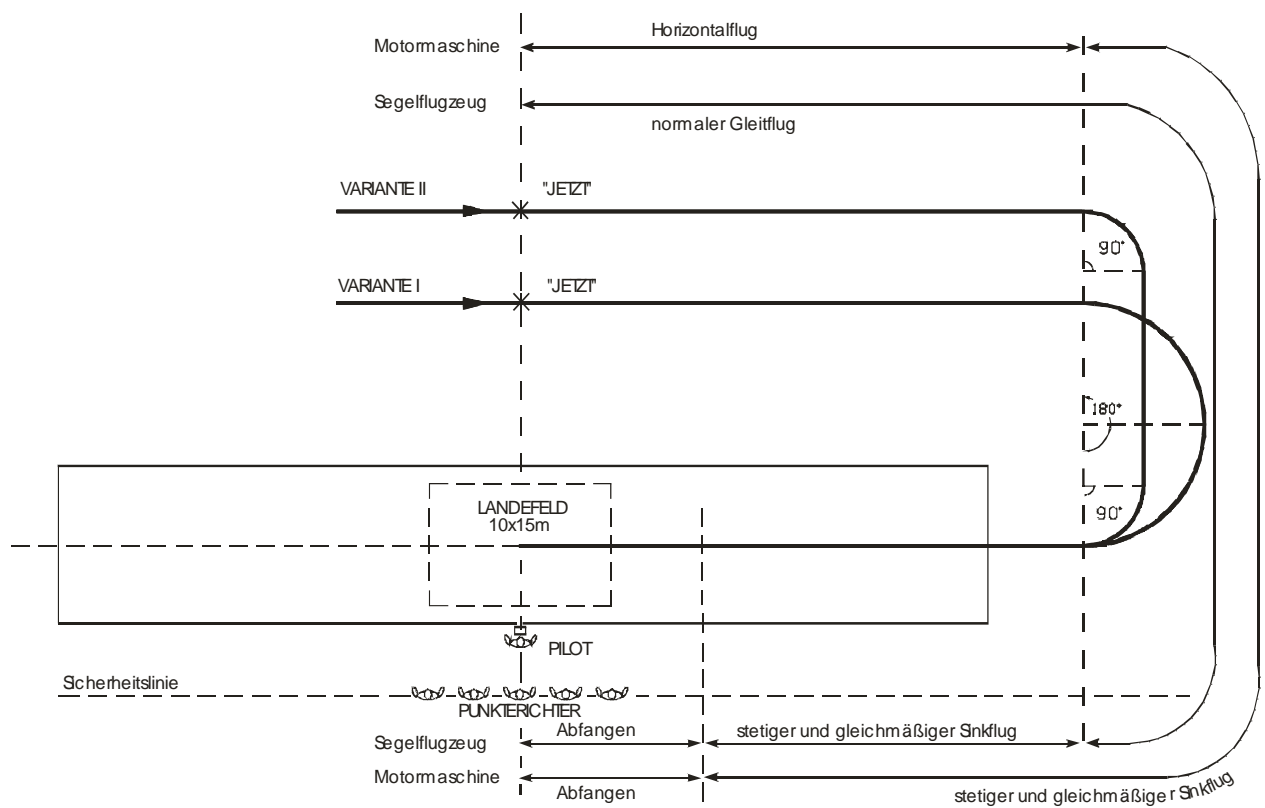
Motormaschine
Horizontalflug
Segelflugzeug
normaler Gleitflug
VARIANTE II
"JETZT"
90°
VARIANTE I
"JETZT"
180°
LANDEFELD
10x15m
90°
PILOT
Sicherheitslinie
PUNKTERICHTER
Segelflugzeug
Abfangen
stetiger und gleichmäßiger Sinkflug
Motormaschine
Abfangen
stetiger und gleichmäßiger Sinkflug